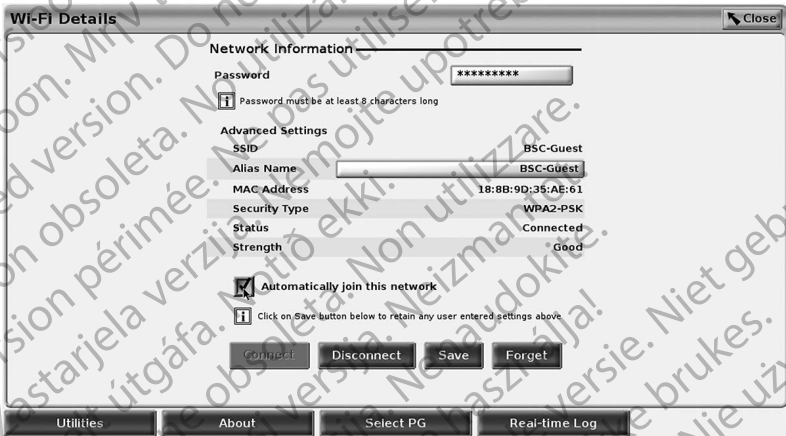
Wi-Fi Details

Close

Network Information

Password

*********

Password must be at least 8 characters long

Advanced Settings

| | |
|---|---|
| SSID | BSC-Guest |
| Alias Name | BSC-Guest |
| MAC Address | 18:8B:9D:35:AE:61 |
| Security Type | WPA2-PSK |
| Status | Connected |
| Strength | Good |

Automatically join this network

Click on Save button below to retain any user entered settings above

Connect Disconnect Save Forget

Utilities About Select PG Real-time Log

Outdated version. Do not use. Zastaralá verze. Nepoužívat. Version périmée. Ne pas utiliser. Versión obsoleta. No utilizar. Elavult verzió. Ne használja! Zastarjela verzija. Ne upotrebljavati. Úrelt útgáfa. Notið ekki. Versione obsoleta. Non utilizzare. Novecojusi versija. Neizmantot. Pasenusi versija. Nenaudokite. Verouderde versie. Niet gebruiken. Utdatert versjon. Skal ikke brukes. Wersja przeterminowana. Nie używać. Aegunud versioon. Mitte kasutada.